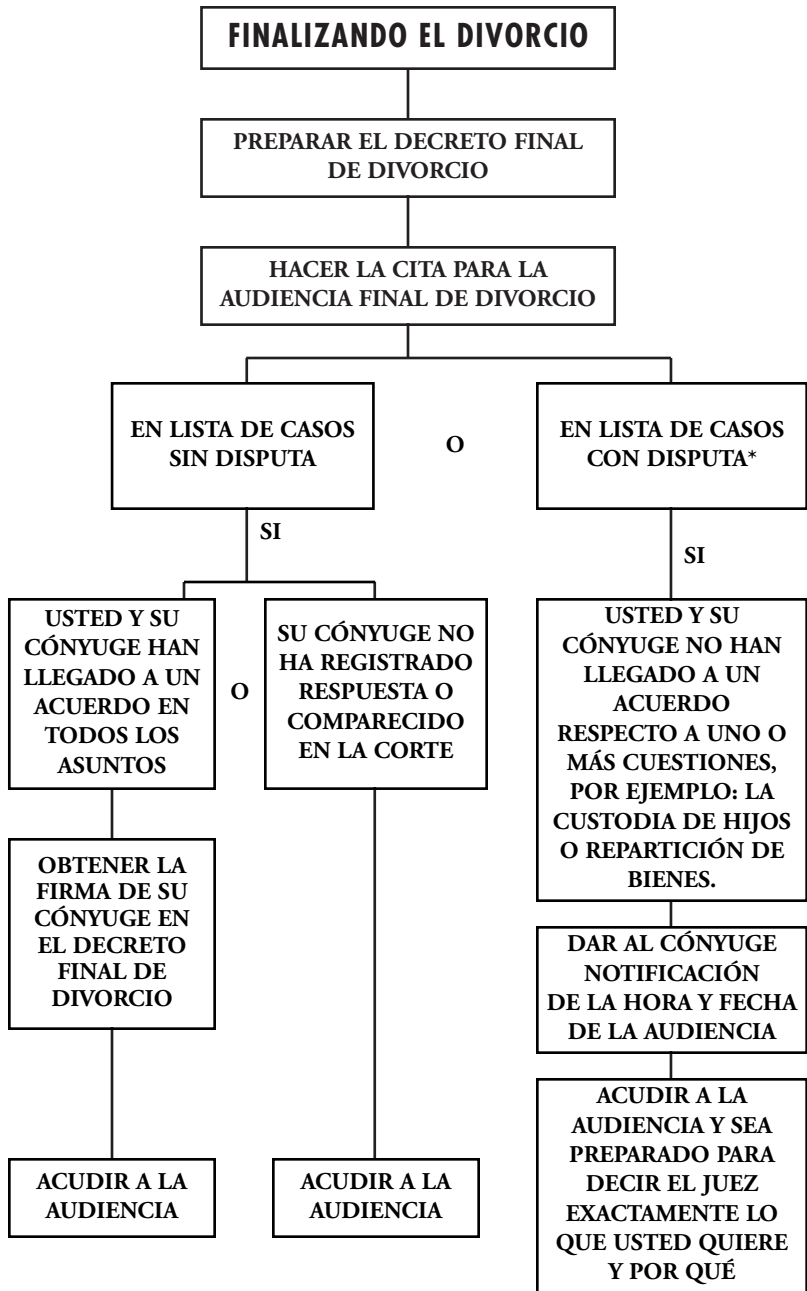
FINALIZANDO EL DIVORCIO

PREPARAR EL DECRETO FINAL DE DIVORCIO

HACER LA CITA PARA LA AUDIENCIA FINAL DE DIVORCIO

EN LISTA DE CASOS SIN DISPUTA

O

EN LISTA DE CASOS CON DISPUTA*

SI

USTED Y SU CÓNYUGE HAN LLEGADO A UN ACUERDO EN TODOS LOS ASUNTOS

O

SU CÓNYUGE NO HA REGISTRADO RESPUESTA O COMPARECIDO EN LA CORTE

OBTENER LA FIRMA DE SU CÓNYUGE EN EL DECRETO FINAL DE DIVORCIO

ACUDIR A LA AUDIENCIA

ACUDIR A LA AUDIENCIA

SI

USTED Y SU CÓNYUGE NO HAN LLEGADO A UN ACUERDO RESPECTO A UNO O MÁS CUESTIONES, POR EJEMPLO: LA CUSTODIA DE HIJOS O REPARTICIÓN DE BIENES.

DAR AL CÓNYUGE NOTIFICACIÓN DE LA HORA Y FECHA DE LA AUDIENCIA

ACUDIR A LA AUDIENCIA Y SEA PREPARADO PARA DECIR EL JUEZ EXACTAMENTE LO QUE USTED QUIERE Y POR QUÉ